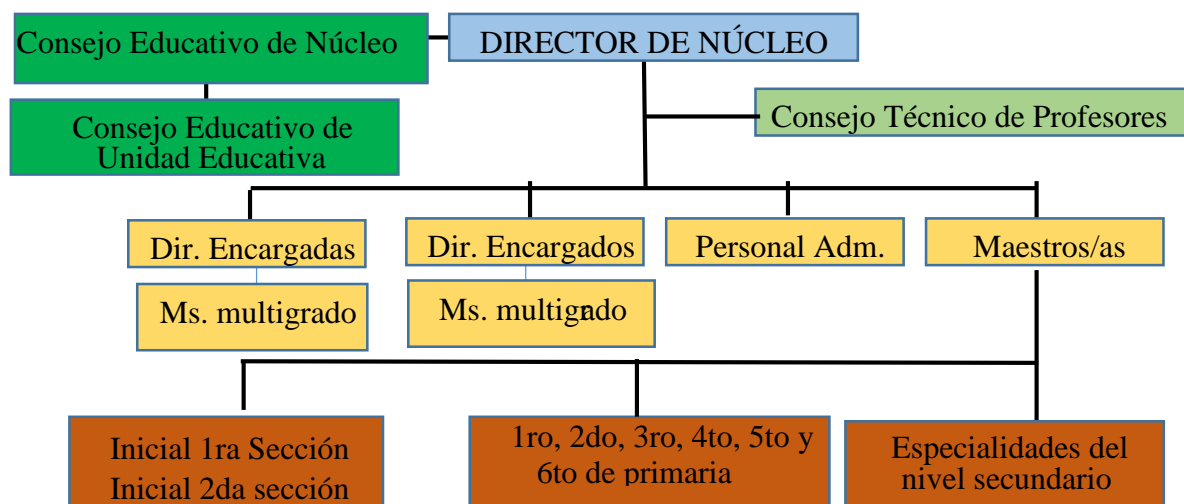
Consejo Educativo de Núcleo

DIRECTOR DE NÚCLEO

Consejo Educativo de Unidad Educativa

Consejo Técnico de Profesores

Dir. Encargadas

Dir. Encargados

Personal Adm.

Maestros/as

Ms. multigrado

Ms. multigrado

Inicial 1ra Sección
Inicial 2da sección

1ro, 2do, 3ro, 4to, 5to y 6to de primaria

Especialidades del nivel secundario